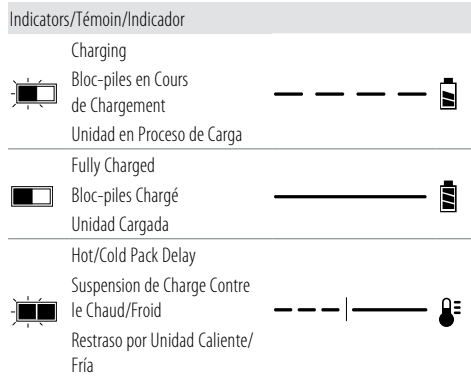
Indicators/Témoin/Indicador

Charging
Bloc-piles en Cours de Chargement
Unidad en Proceso de Carga

Fully Charged
Bloc-piles Chargé
Unidad Cargada

Hot/Cold Pack Delay
Suspension de Charge Contre le Chaud/Froid
Restraso por Unidad Caliente/Fría